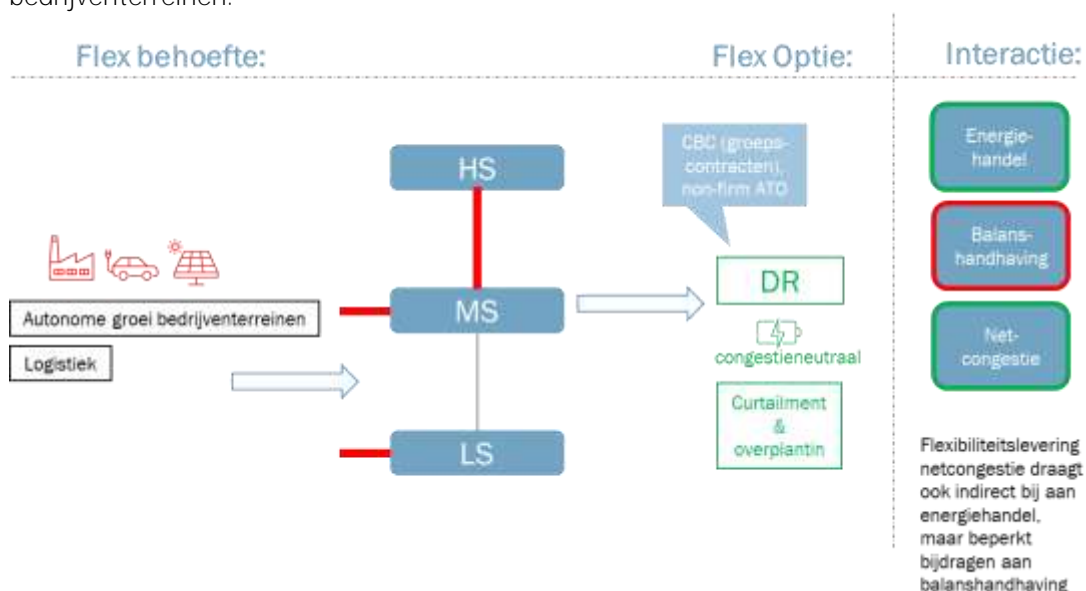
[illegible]

Flex behoefte:

Flex Optie:

Interactie:

HS

MS

LS

Autonome groei bedrijventerreinen

Logistiek

CBC (groepscontracten), non-firm ATO

DR

congestieneutraal

Curtailment & overplantin

Energiehandel

Balanshandhaving

Netcongestie

Flexibiliteitslevering netcongestie draagt ook indirect bij aan energiehandel, maar beperkt bijdragen aan balanshandhaving